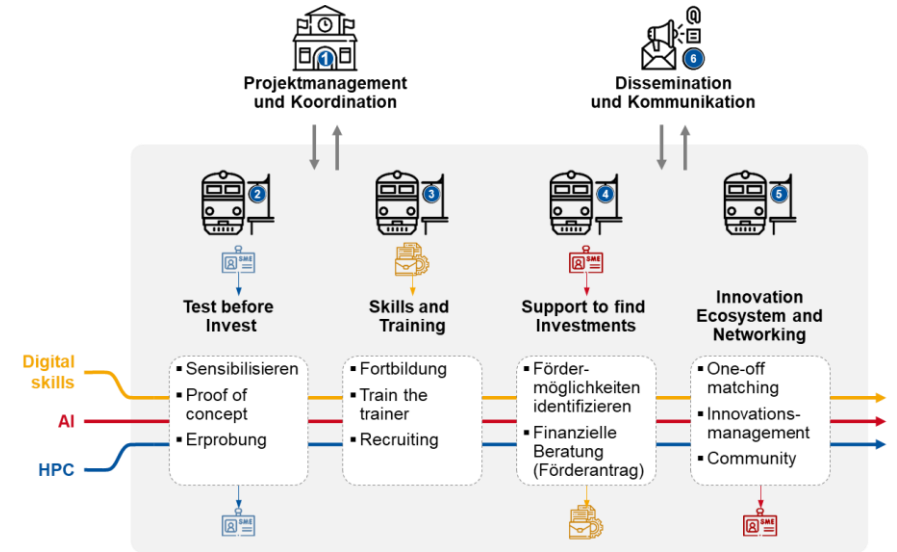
1
Projektmanagement und Koordination

6
Dissemination und Kommunikation

2

3

4

5

SME

SME

Test before Invest

Skills and Training

Support to find Investments

Innovation Ecosystem and Networking

Digital skills

AI

HPC

▪ Sensibilisieren
▪ Proof of concept
▪ Erprobung

▪ Fortbildung
▪ Train the trainer
▪ Recruiting

▪ Fördermöglichkeiten identifizieren
▪ Finanzielle Beratung (Förderantrag)

▪ One-off matching
▪ Innovationsmanagement
▪ Community

SME

SME